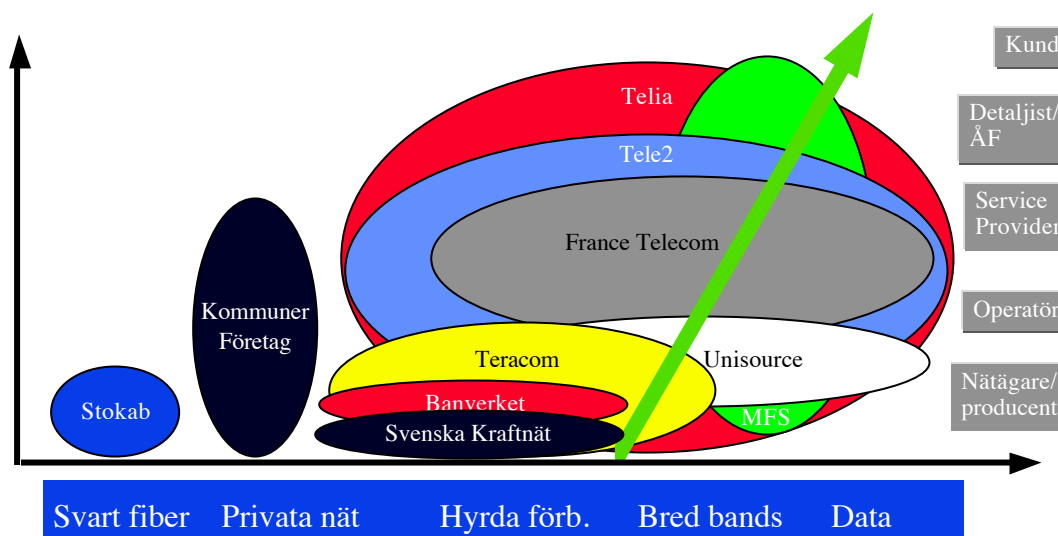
Telia

Tele2

France Telecom

Kommuner Företag

Teracom

Unisource

Stokab

Banverket

Svenska Kraftnät

MFS

Kund

Detaljist/ ÅF

Service Provider

Operatör

Nätägare/ producent

Svart fiber Privata nät Hyrda förb. Bred bands Data